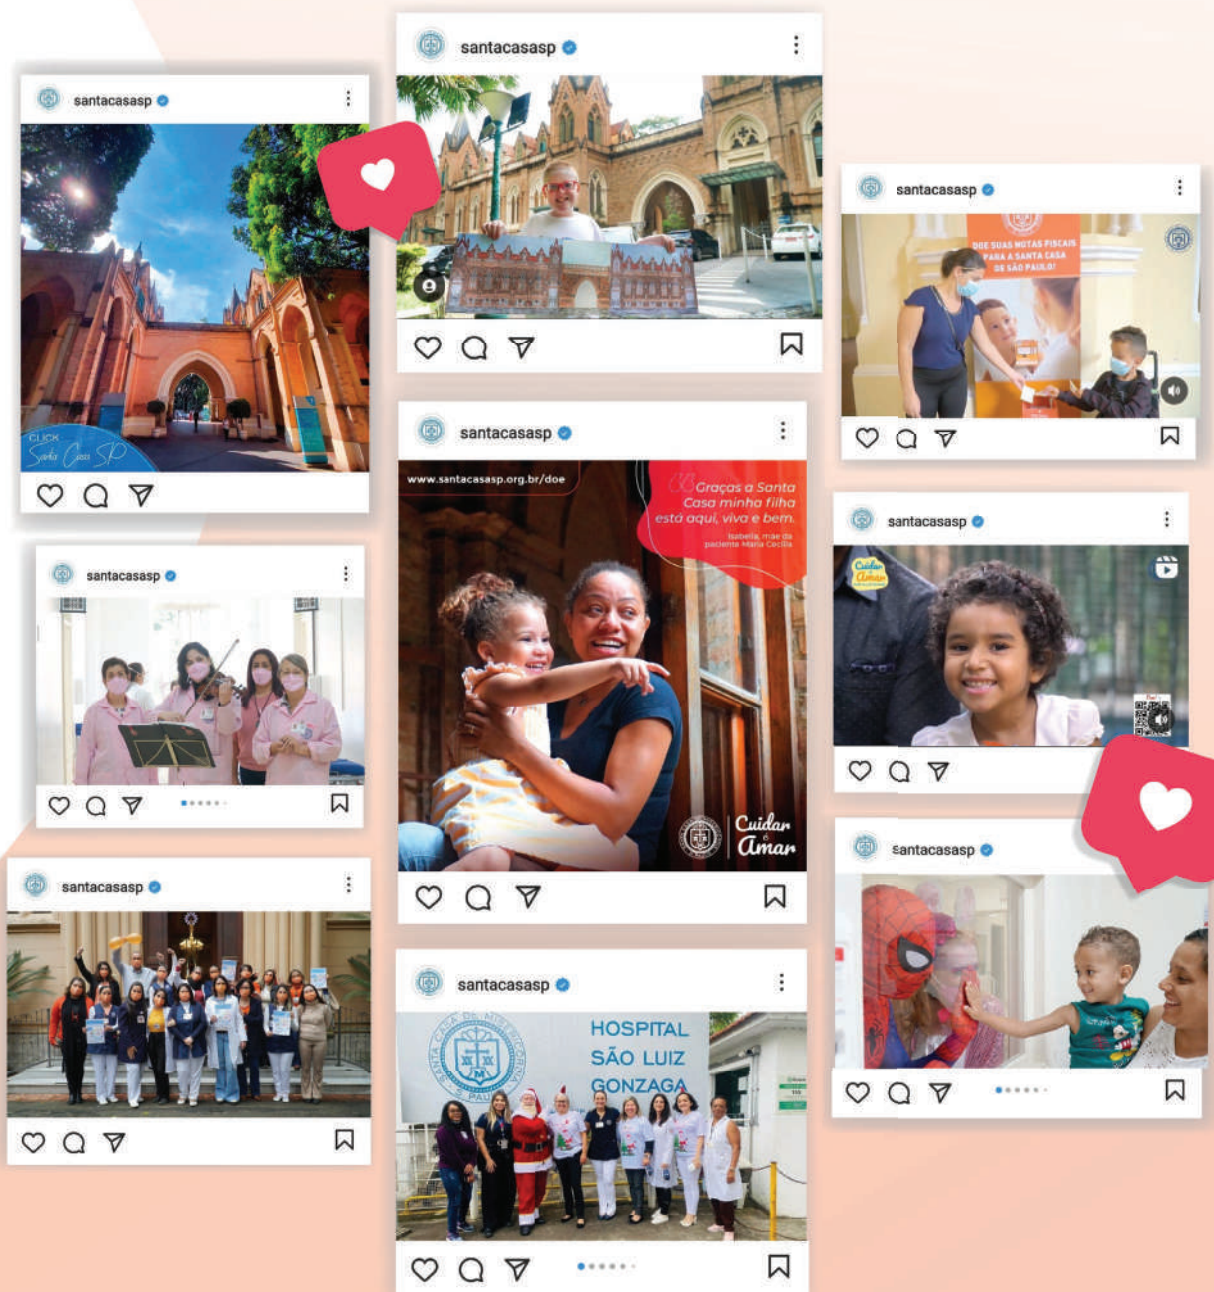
santacasasp

santacasasp

CLICK
Santa Casa SP

santacasasp

DOE SUAS NOTAS FISCAIS PARA A SANTA CASA DE SÃO PAULO!

santacasasp

www.santacasasp.org.br/doe

Graças a Santa Casa minha filha está aqui, viva e bem.
Isabella, mãe da paciente Maria Cecília

Cuidar é Amar

santacasasp

santacasasp

Cuidar é Amar

santacasasp

santacasasp

santacasasp

HOSPITAL SÃO LUIZ GONZAGA